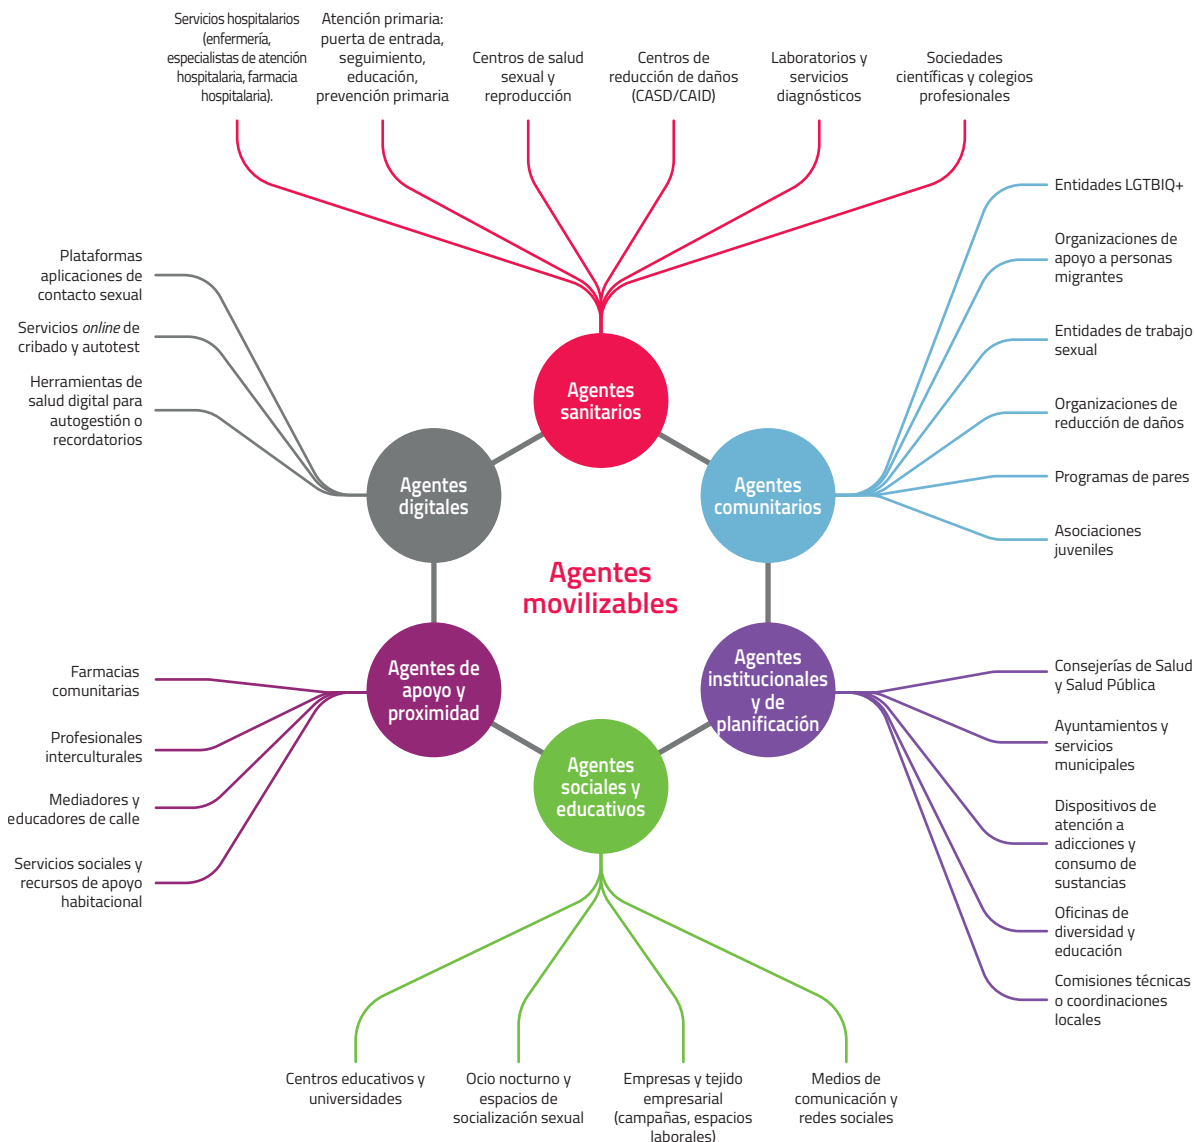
Servicios hospitalarios (enfermería, especialistas de atención hospitalaria, farmacia hospitalaria).

Atención primaria: puerta de entrada, seguimiento, educación, prevención primaria

Centros de salud sexual y reproducción

Centros de reducción de daños (CASD/CAID)

Laboratorios y servicios diagnósticos

Sociedades científicas y colegios profesionales

Plataformas aplicaciones de contacto sexual

Servicios *online* de cribado y autotest

Herramientas de salud digital para autogestión o recordatorios

Entidades LGTBIQ+

Organizaciones de apoyo a personas migrantes

Entidades de trabajo sexual

Organizaciones de reducción de daños

Programas de pares

Asociaciones juveniles

Agentes sanitarios

Agentes digitales

Agentes comunitarios

Agentes movilizables

Agentes de apoyo y proximidad

Agentes institucionales y de planificación

Agentes sociales y educativos

Farmacias comunitarias

Profesionales interculturales

Mediadores y educadores de calle

Servicios sociales y recursos de apoyo habitacional

Consejerías de Salud y Salud Pública

Ayuntamientos y servicios municipales

Dispositivos de atención a adicciones y consumo de sustancias

Oficinas de diversidad y educación

Comisiones técnicas o coordinaciones locales

Centros educativos y universidades

Ocio nocturno y espacios de socialización sexual

Empresas y tejido empresarial (campañas, espacios laborales)

Medios de comunicación y redes sociales